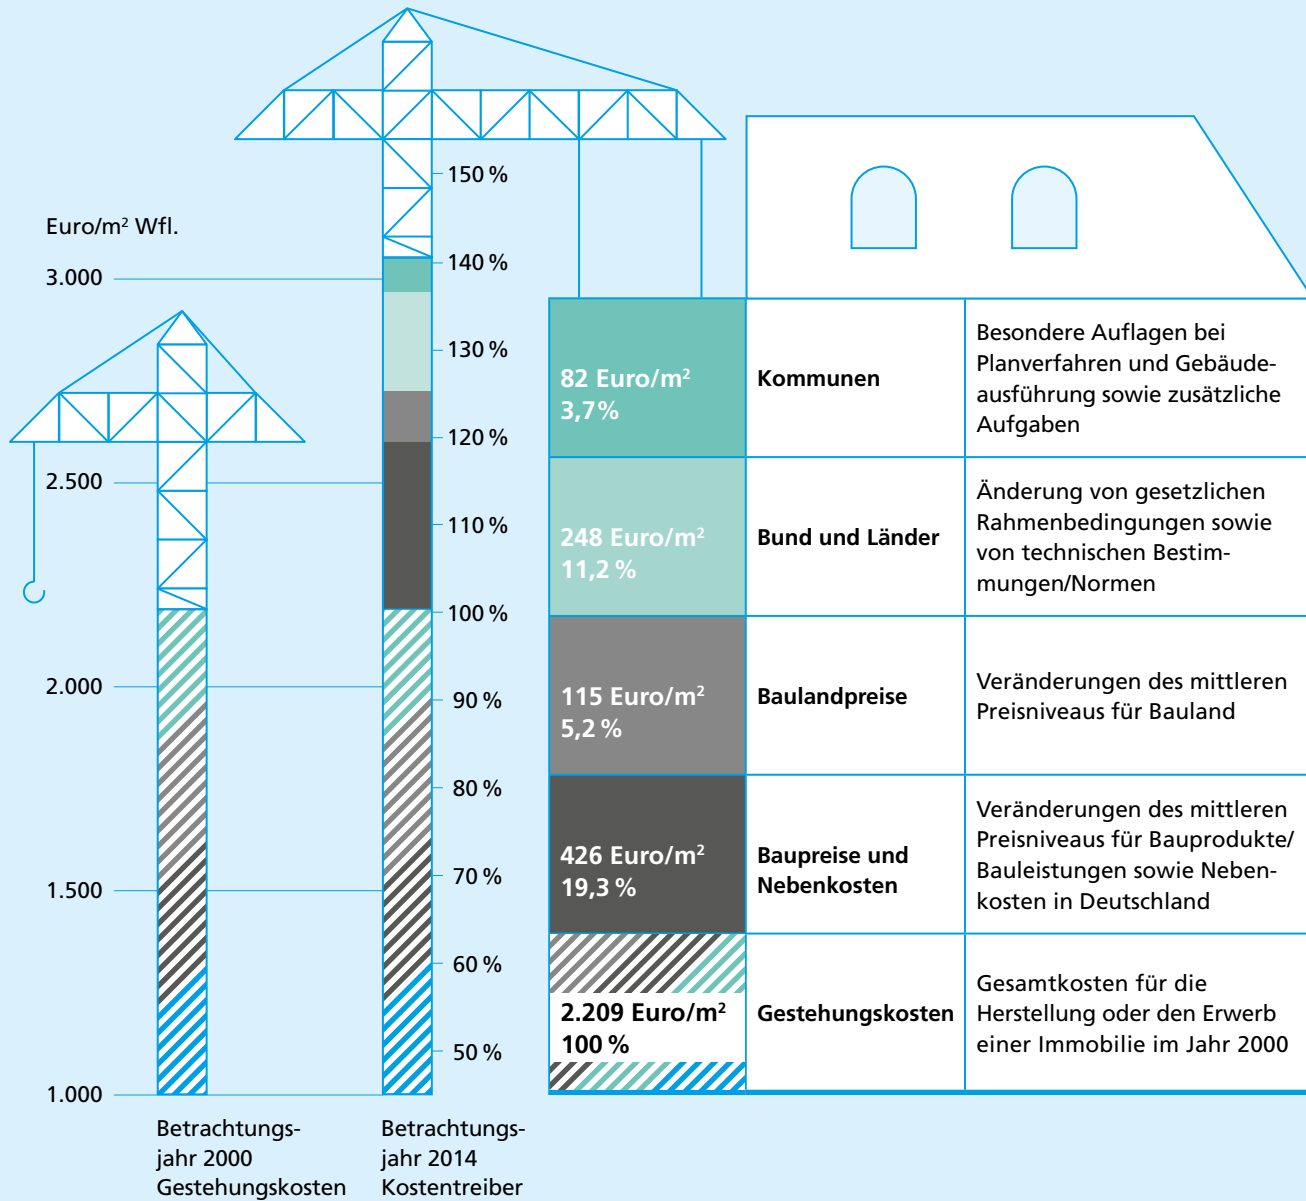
Euro/m² Wfl.

3.000

2.500

2.000

1.500

1.000

150 %

140 %

130 %

120 %

110 %

100 %

90 %

80 %

70 %

60 %

50 %

Betrachtungsjahr 2000 Gestehungskosten

Betrachtungsjahr 2014 Kostentreiber

| | | |
|---|---|---|
| 82 Euro/m² 3,7% | Kommunen | Besondere Auflagen bei Planverfahren und Gebäudeausführung sowie zusätzliche Aufgaben |
| 248 Euro/m² 11,2 % | Bund und Länder | Änderung von gesetzlichen Rahmenbedingungen sowie von technischen Bestimmungen/Normen |
| 115 Euro/m² 5,2 % | Baulandpreise | Veränderungen des mittleren Preisniveaus für Bauland |
| 426 Euro/m² 19,3 % | Baupreise und Nebenkosten | Veränderungen des mittleren Preisniveaus für Bauprodukte/ Bauleistungen sowie Nebenkosten in Deutschland |
| 2.209 Euro/m² 100 % | Gestehungskosten | Gesamtkosten für die Herstellung oder den Erwerb einer Immobilie im Jahr 2000 |